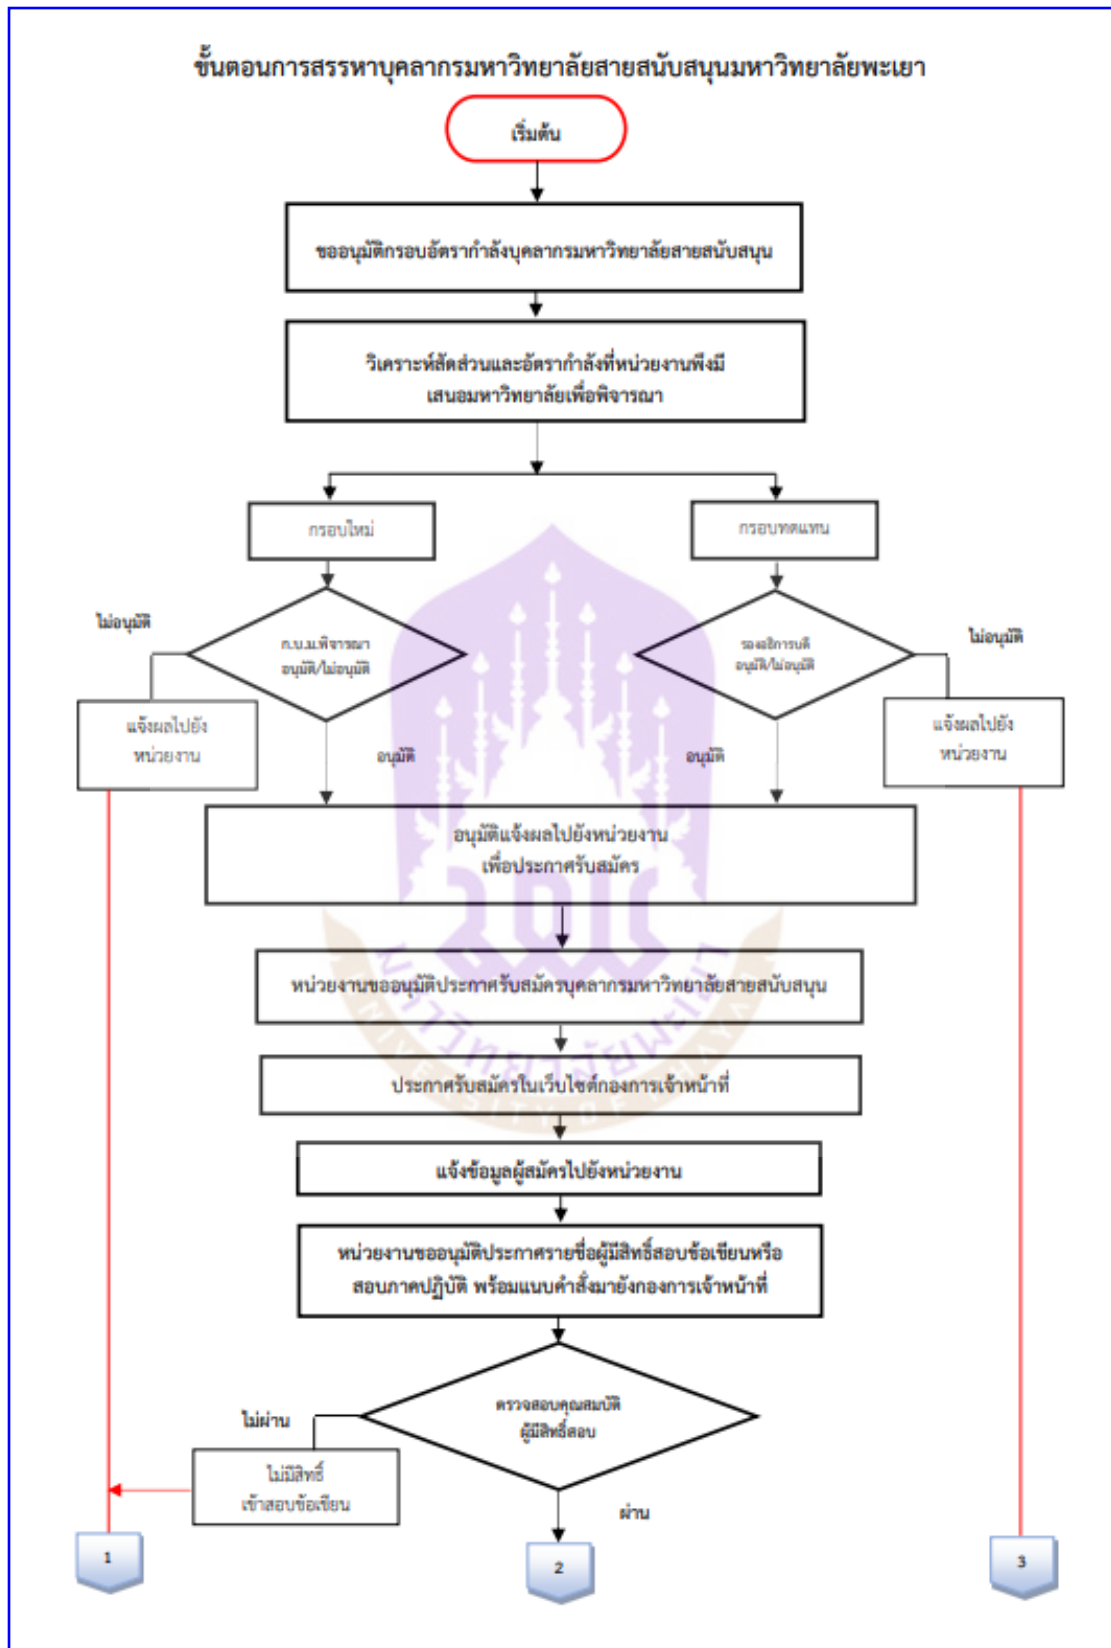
ขั้นตอนการสรรหาบุคลากรมหาวิทยาลัยสายสนับสนุนมหาวิทยาลัยพะเยา

เริ่มต้น

ขออนุมัติกรอบอัตรากำลังบุคลากรมหาวิทยาลัยสายสนับสนุน

วิเคราะห์สัดส่วนและอัตรากำลังที่หน่วยงานพึงมี เสนอมหาวิทยาลัยเพื่อพิจารณา

กรอบใหม่

กรอบทดแทน

ไม่อนุมัติ

ก.บ.ม.พิจารณา อนุมัติ/ไม่อนุมัติ

รองอธิการบดี อนุมัติ/ไม่อนุมัติ

ไม่อนุมัติ

แจ้งผลไปยังหน่วยงาน

อนุมัติ

อนุมัติ

แจ้งผลไปยังหน่วยงาน

อนุมัติแจ้งผลไปยังหน่วยงาน เพื่อประกาศรับสมัคร

หน่วยงานขออนุมัติประกาศรับสมัครบุคลากรมหาวิทยาลัยสายสนับสนุน

ประกาศรับสมัครในเว็บไซต์กองการเจ้าหน้าที่

แจ้งข้อมูลผู้สมัครไปยังหน่วยงาน

หน่วยงานขออนุมัติประกาศรายชื่อผู้มีสิทธิ์สอบข้อเขียนหรือ สอบภาคปฏิบัติ พร้อมแนบคำสั่งมายังกองการเจ้าหน้าที่

ไม่ผ่าน

ตรวจสอบคุณสมบัติ ผู้มีสิทธิ์สอบ

ไม่มีสิทธิ์ เข้าสอบข้อเขียน

ผ่าน

1

2

3